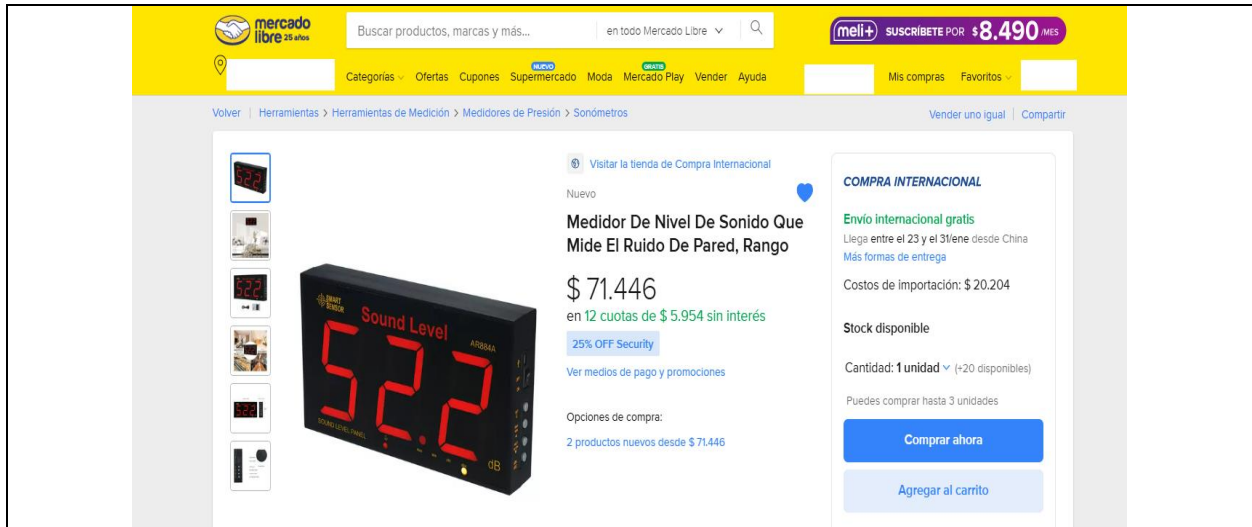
mercado libre 25 años

Buscar productos, marcas y más...

en todo Mercado Libre

meli+ SUSCRÍBETE POR $8.490 /MES

Categorías Ofertas Cupones NUEVO Supermercado Moda GRATIS Mercado Play Vender Ayuda

Mis compras Favoritos

Volver | Herramientas > Herramientas de Medición > Medidores de Presión > Sonómetros

Vender uno igual | Compartir

Visitar la tienda de Compra Internacional

Nuevo

Medidor De Nivel De Sonido Que Mide El Ruido De Pared, Rango

$ 71.446

en 12 cuotas de $ 5.954 sin interés

25% OFF Security

Ver medios de pago y promociones

Opciones de compra:

2 productos nuevos desde $ 71.446

SMART SENSOR

Sound Level

AR884A

52.2

dB

SOUND LEVEL PANEL

COMPRA INTERNACIONAL

Envío internacional gratis

Llega entre el 23 y el 31/ene desde China

Más formas de entrega

Costos de importación: $ 20.204

Stock disponible

Cantidad: 1 unidad (+20 disponibles)

Puedes comprar hasta 3 unidades

Comprar ahora

Agregar al carrito